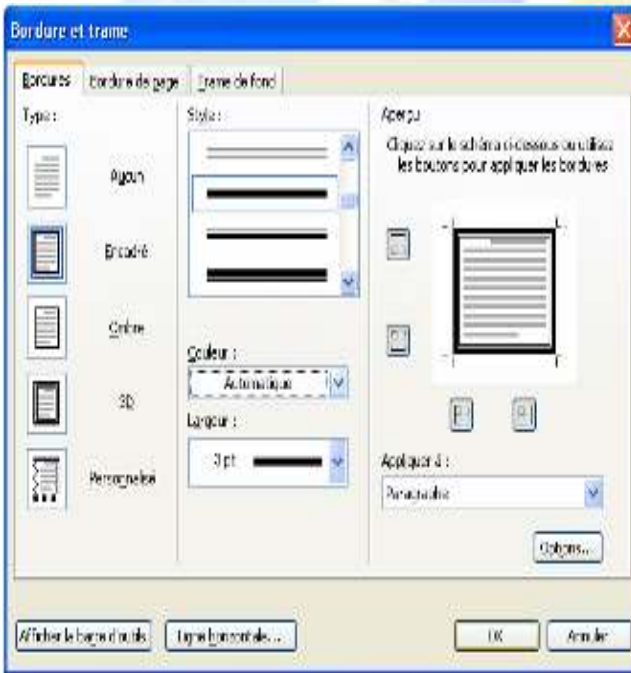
Bordure et trame

Bordures | Bordure de page | Trame de fond

Type :

Aucun

Encadré

Ombre

3D

Personnalisé

Style :

Couleur :

Automatique

Largeur :

3 pt

Aperçu

Cliquez sur le schéma ci-dessous ou utilisez les boutons pour appliquer les bordures

Appliquer à :

Paragraphe

Options...

Afficher la barre d'outils | Ligne horizontale...

OK | Annuler